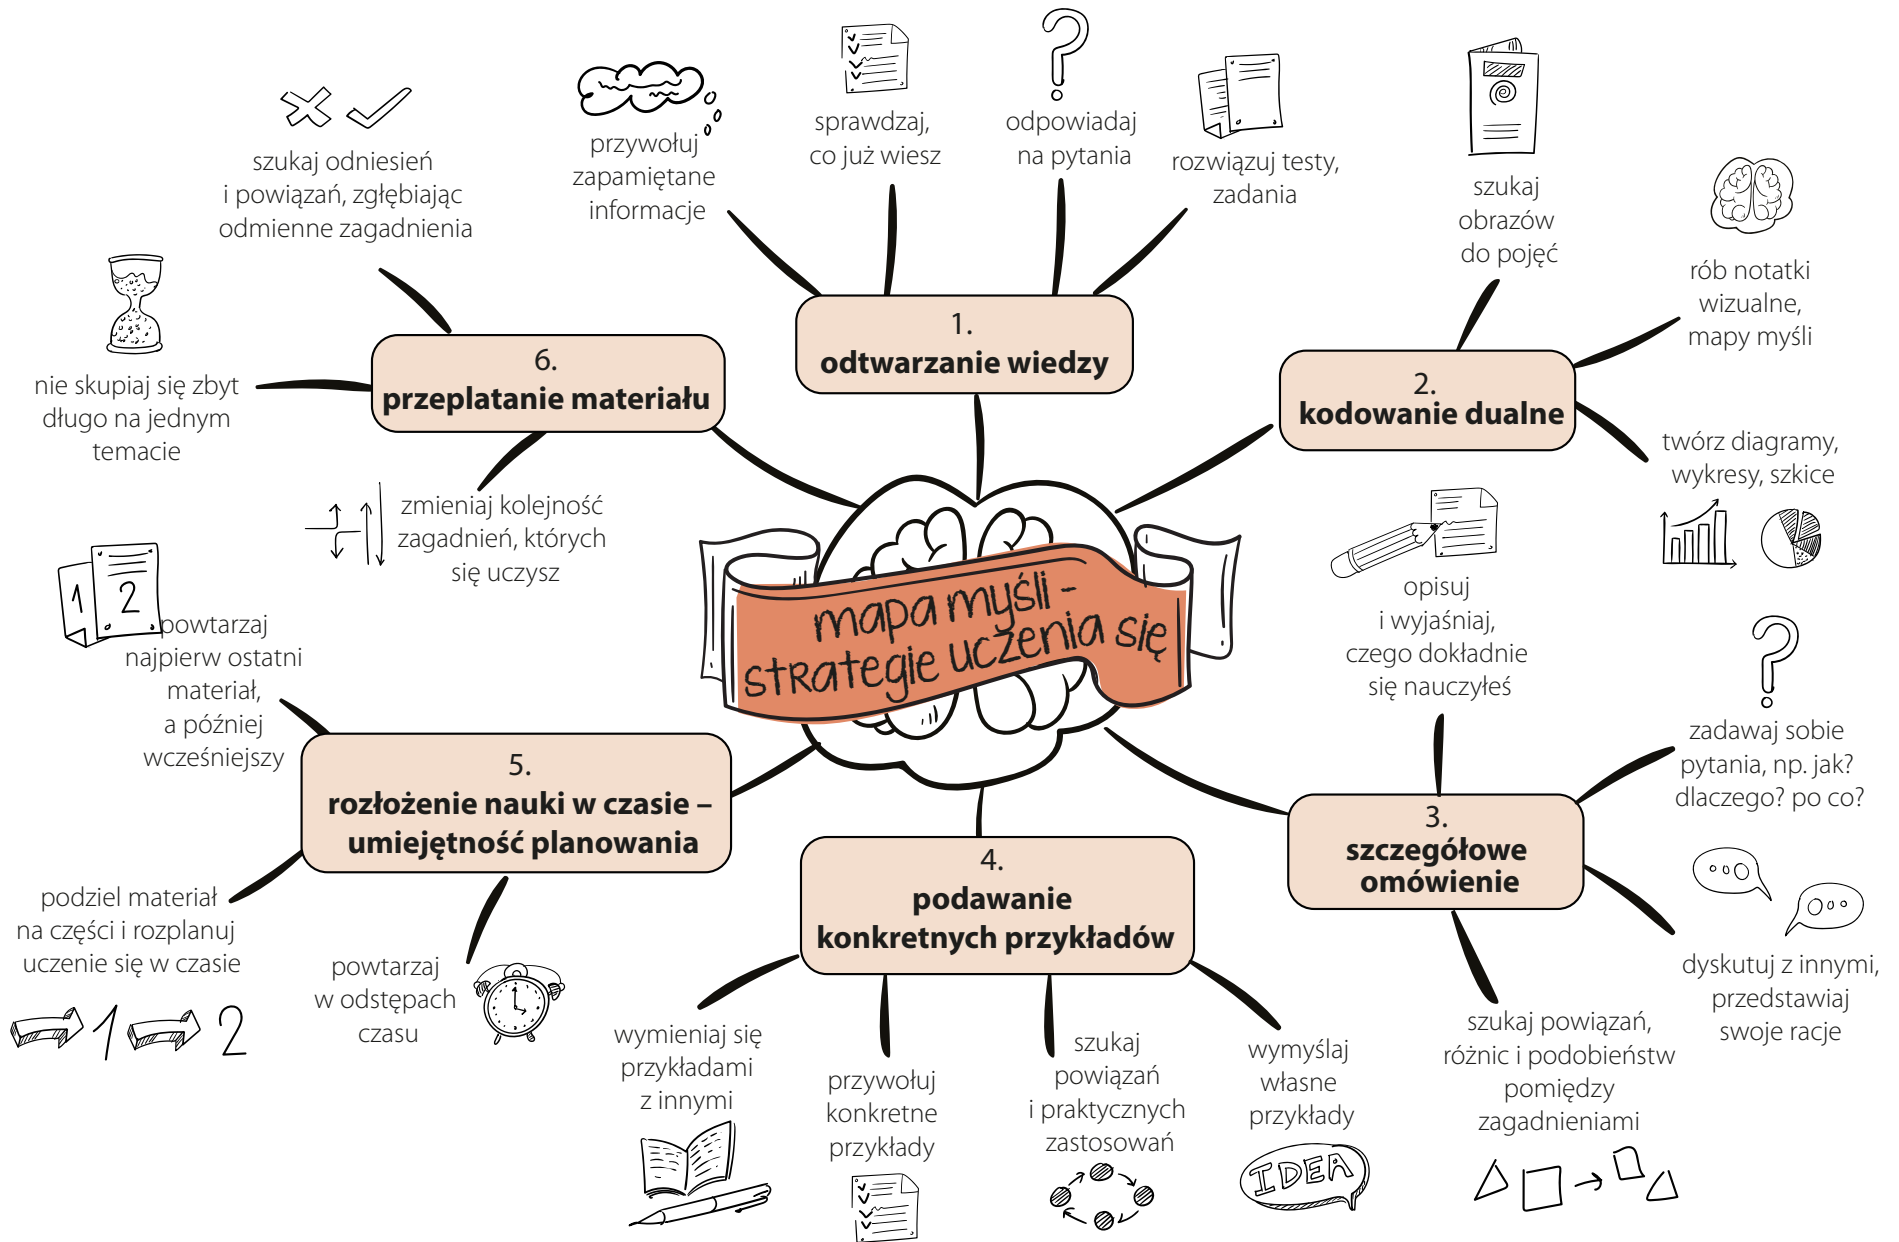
mapa myśli – strategie uczenia się

1.
odtwarzanie wiedzy

przywołuj zapamiętane informacje

sprawdzaj, co już wiesz

odpowiadaj na pytania

rozwiązuj testy, zadania

2.
kodowanie dualne

szukaj obrazów do pojęć

rób notatki wizualne, mapy myśli

twórz diagramy, wykresy, szkice

3.
szczegółowe omówienie

opisuj i wyjaśniaj, czego dokładnie się nauczyłeś

zadawaj sobie pytania, np. jak? dlaczego? po co?

dyskutuj z innymi, przedstawiaj swoje racje

szukaj powiązań, różnic i podobieństw pomiędzy zagadnieniami

4.
podawanie konkretnych przykładów

wymieniaj się przykładami z innymi

przywołuj konkretne przykłady

szukaj powiązań i praktycznych zastosowań

wymyślaj własne przykłady

IDEA

5.
rozłożenie nauki w czasie – umiejętność planowania

powtarzaj najpierw ostatni materiał, a później wcześniejszy

podziel materiał na części i rozplanuj uczenie się w czasie

1 2

powtarzaj w odstępach czasu

6.
przeplatanie materiału

szukaj odniesień i powiązań, zgłębiając odmienne zagadnienia

nie skupiaj się zbyt długo na jednym temacie

zmieniaj kolejność zagadnień, których się uczysz

1 2